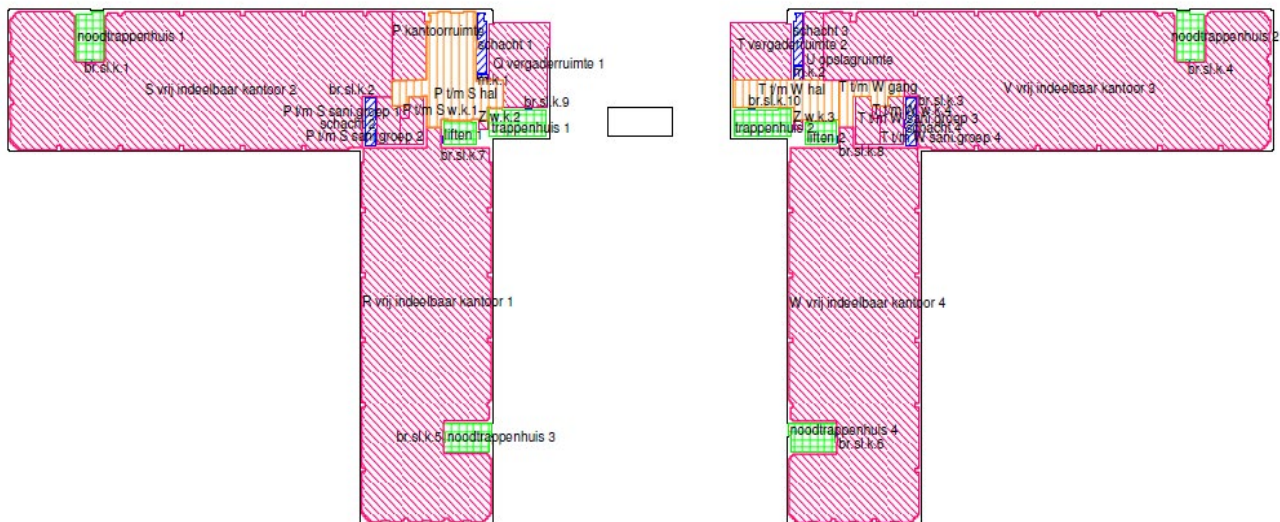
noodtrappenhuis 1
br.sl.k.1
S vrij indeelbaar kantoor 2
br.sl.k.2
P kantoorruimte
schacht 1
Q vergaderruimte 1
w.k.1
P t/m S hal
br.sl.k.9
P t/m S sani.groep 1
R t/m S w.k.1
schacht 2
Z w.k.2
P t/m S sani.groep 2
trappenhuis 1
liften 1
br.sl.k.7
R vrij indeelbaar kantoor 1
br.sl.k.5
noodtrappenhuis 3
schacht 3
T vergaderruimte 2
U opslagruimte
w.k.2
noodtrappenhuis 2
br.sl.k.4
T t/m W hal
br.sl.k.10
T t/m W gang
br.sl.k.3
V vrij indeelbaar kantoor 3
trappenhuis 2
Z w.k.3
T t/m W w.k.4
T t/m W sani.groep 3
schacht 4
liften 2
T t/m W sani.groep 4
br.sl.k.8
W vrij indeelbaar kantoor 4
noodtrappenhuis 4
br.sl.k.6